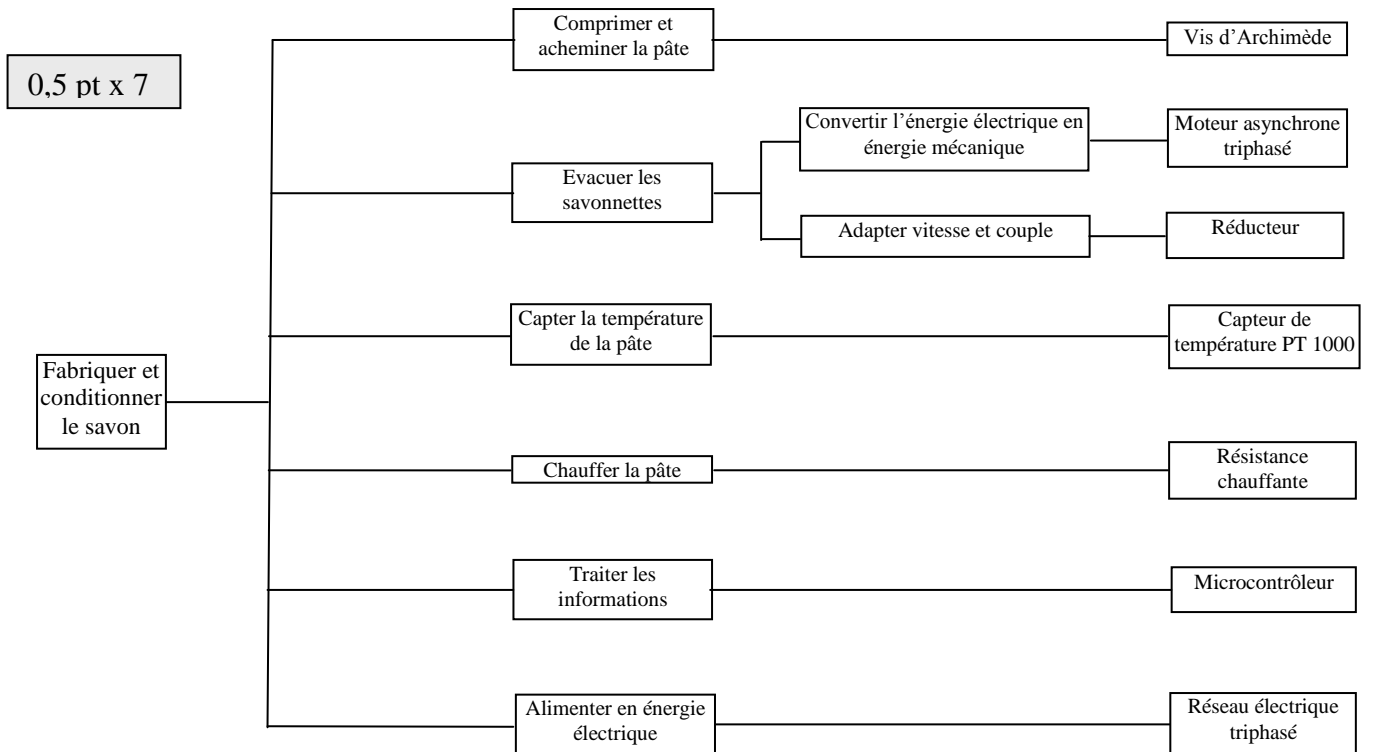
0,5 pt x 7

Comprimer et acheminer la pâte

Vis d'Archimède

Convertir l'énergie électrique en énergie mécanique

Moteur asynchrone triphasé

Evacuer les savonnettes

Adapter vitesse et couple

Réducteur

Capter la température de la pâte

Capteur de température PT 1000

Fabriquer et conditionner le savon

Chauffer la pâte

Résistance chauffante

Traiter les informations

Microcontrôleur

Alimenter en énergie électrique

Réseau électrique triphasé